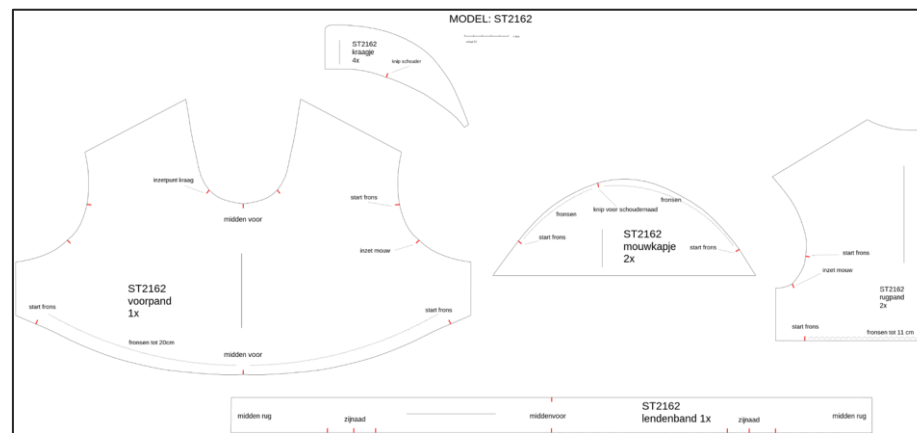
MODEL: ST2162

ST2162
kraagje
4x

knip schouder

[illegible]

inzetpunt kraag

midden voor

start frons

inzet mouw

ST2162
voorpand
1x

start frons

start frons

fronsen tot 20cm

midden voor

fronsen

fronsen

knip voor schoudernaad

start frons

ST2162
mouwkapje
2x

start frons

start frons

inzet mouw

ST2162
rugpand
2x

start frons

fronsen tot 11 cm

midden rug

zijnaad

middenvoor

ST2162
lendenband 1x

zijnaad

midden rug